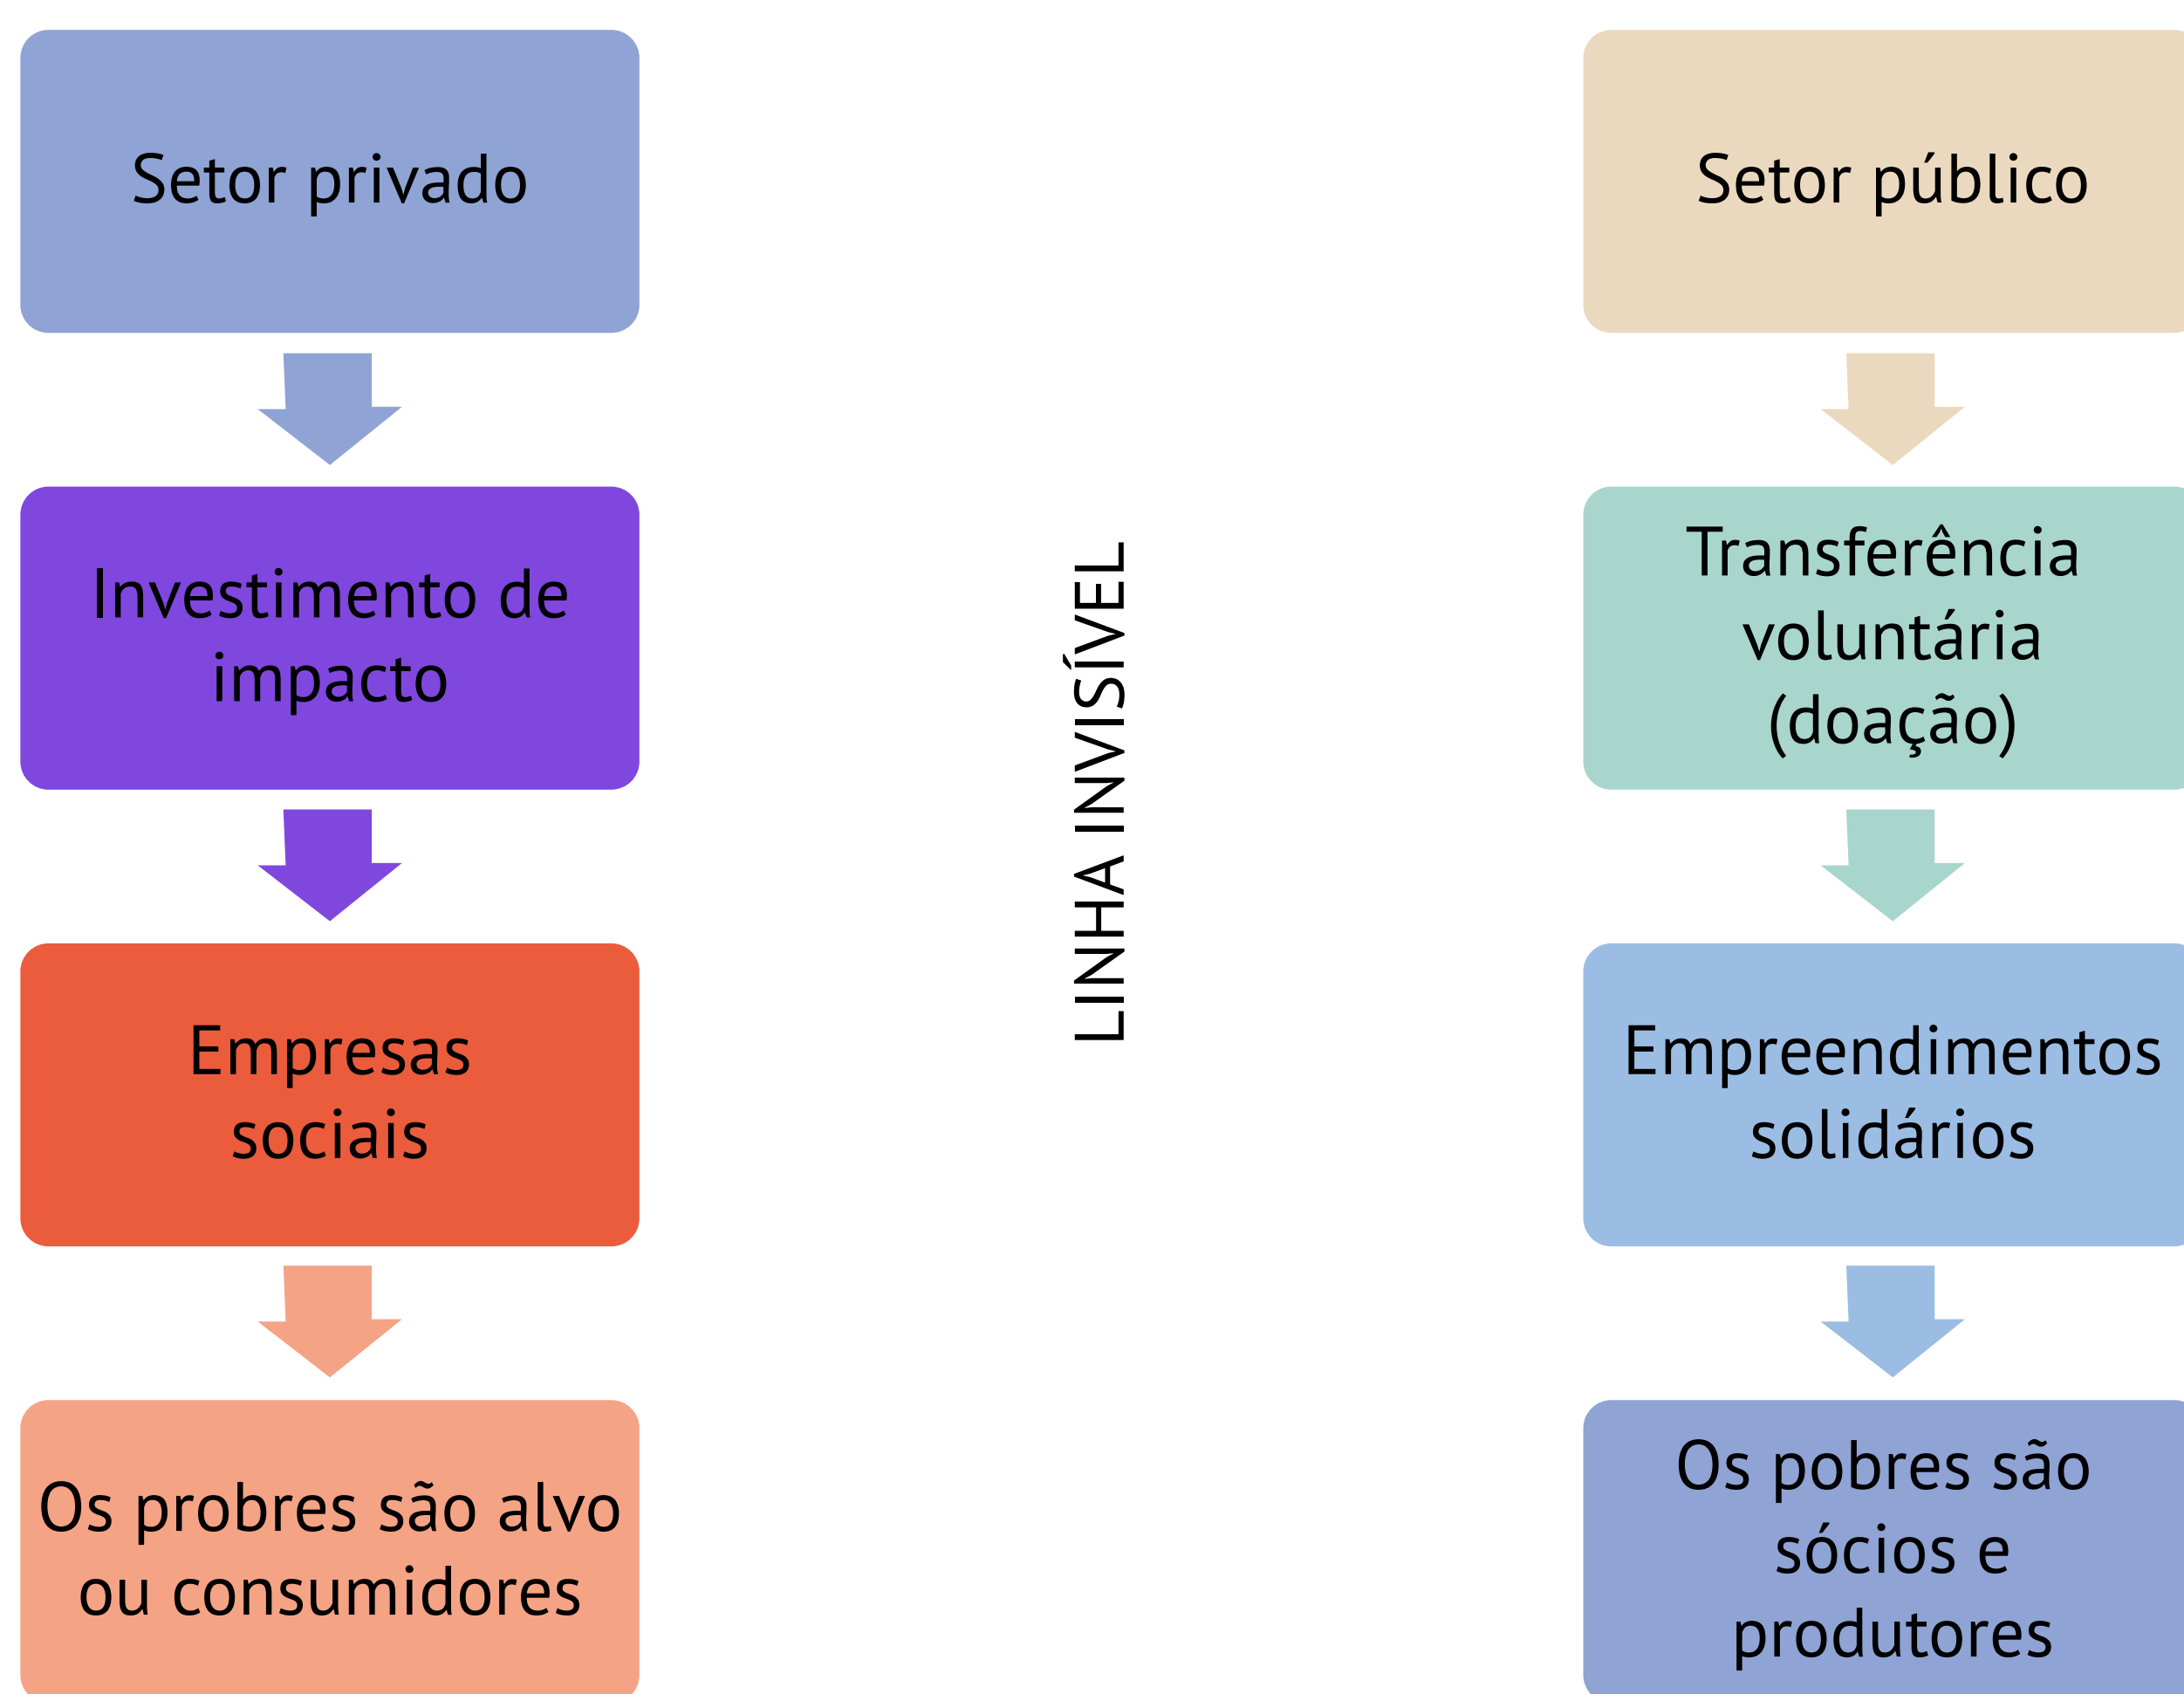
Setor privado

Investimento de impacto

Empresas sociais

Os probres são alvo ou consumidores

LINHA INVISÍVEL

Setor público

Transferência voluntária (doação)

Empreendimentos solidários

Os pobres são sócios e produtores